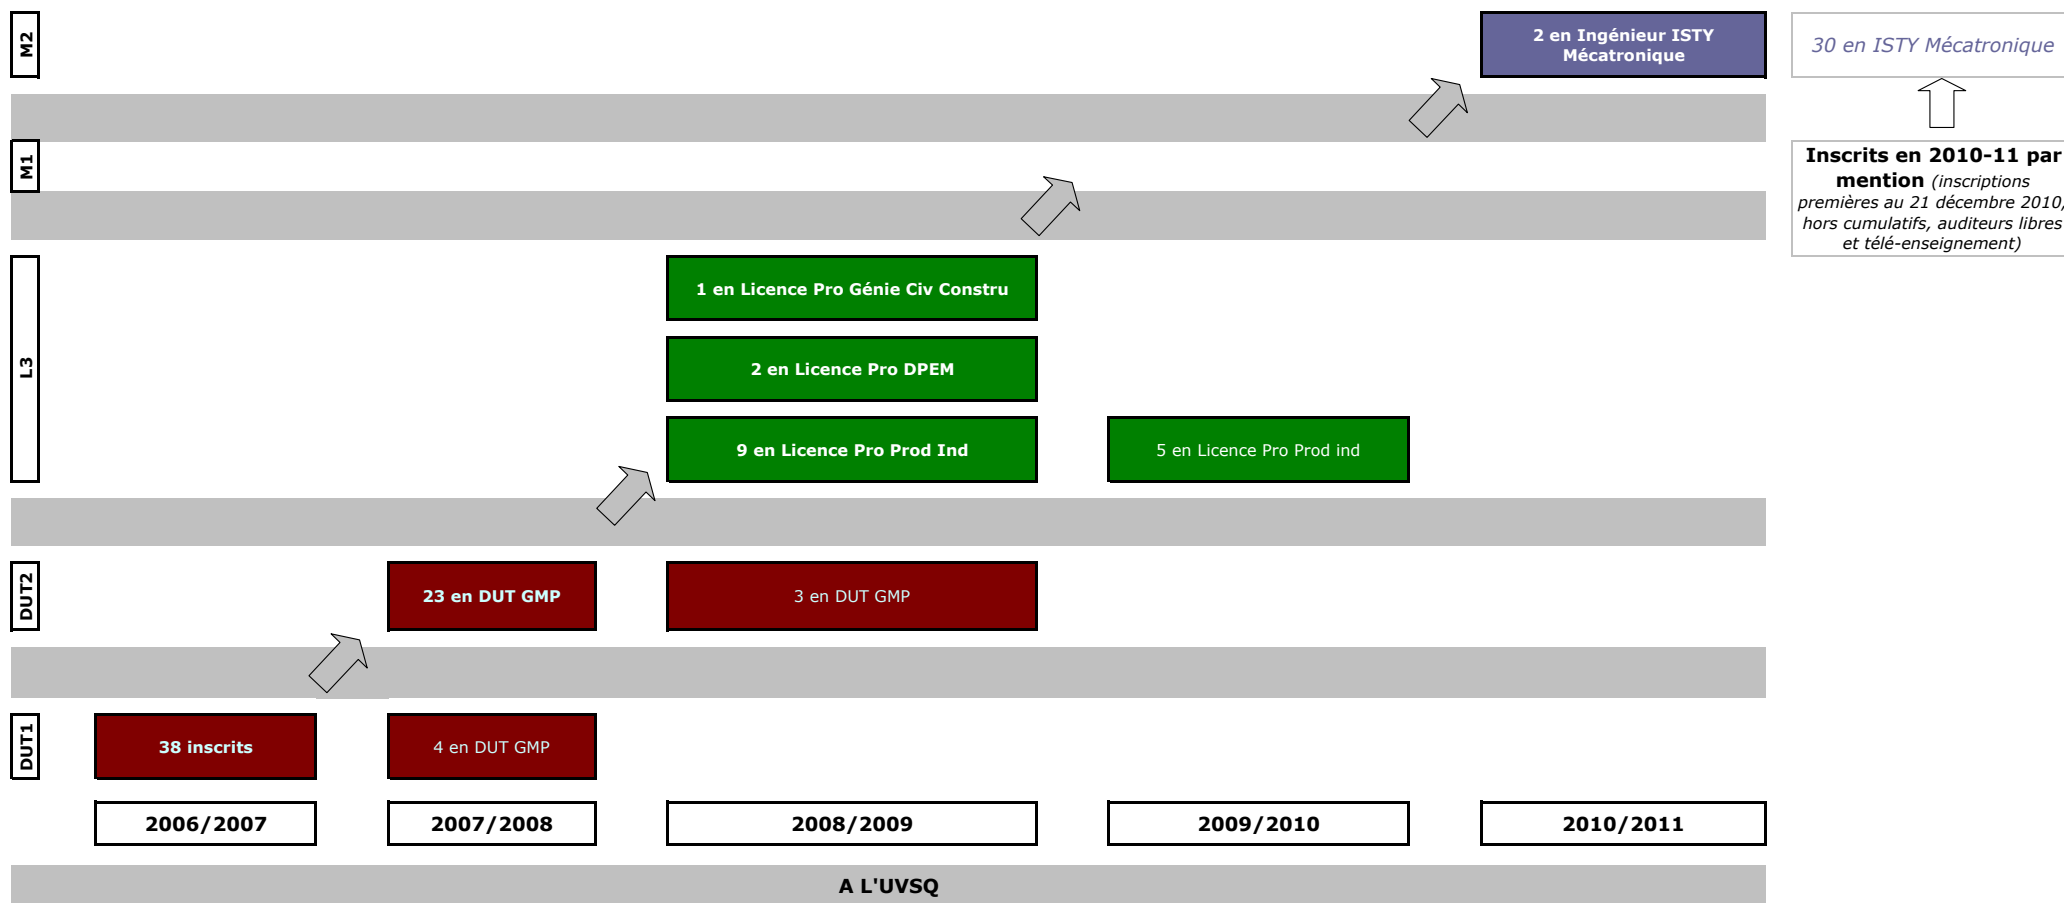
M2

2 en Ingénieur ISTY Mécatronique

30 en ISTY Mécatronique

M1

Inscrits en 2010-11 par mention (inscriptions premières au 21 décembre 2010, hors cumulatifs, auditeurs libres et télé-enseignement)

L3

1 en Licence Pro Génie Civ Constru

2 en Licence Pro DPEM

9 en Licence Pro Prod Ind

5 en Licence Pro Prod ind

DUT2

23 en DUT GMP

3 en DUT GMP

DUT1

38 inscrits

4 en DUT GMP

2006/2007

2007/2008

2008/2009

2009/2010

2010/2011

A L'UVSQ